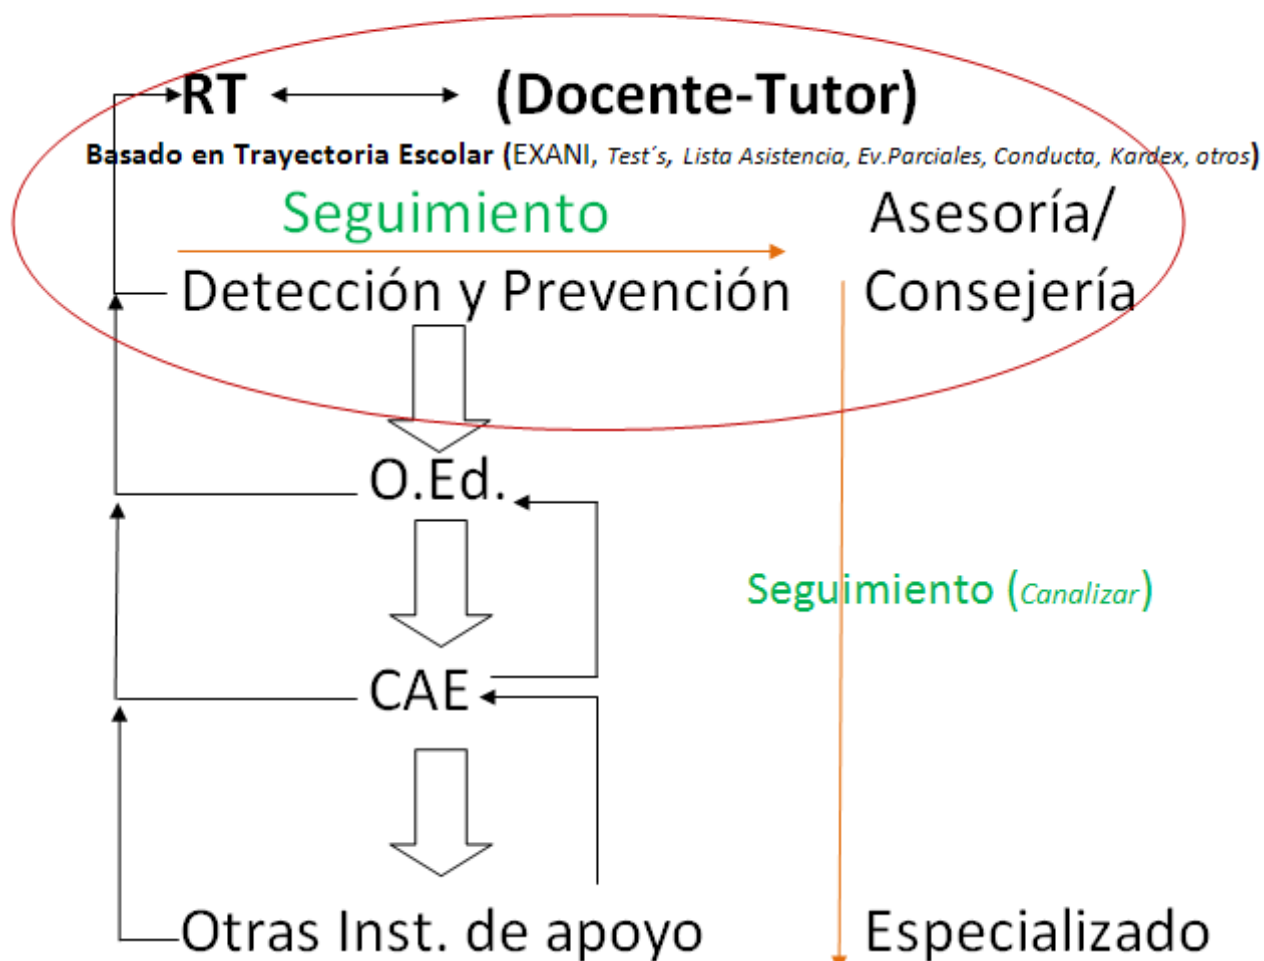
RT (Docente-Tutor)

Basado en Trayectoria Escolar (EXANI, Test´s, Lista Asistencia, Ev.Parciales, Conducta, Kardex, otros)

Seguimiento

Asesoría/ Consejería

Detección y Prevención

O.Ed.

Seguimiento (Canalizar)

CAE

Otras Inst. de apoyo

Especializado